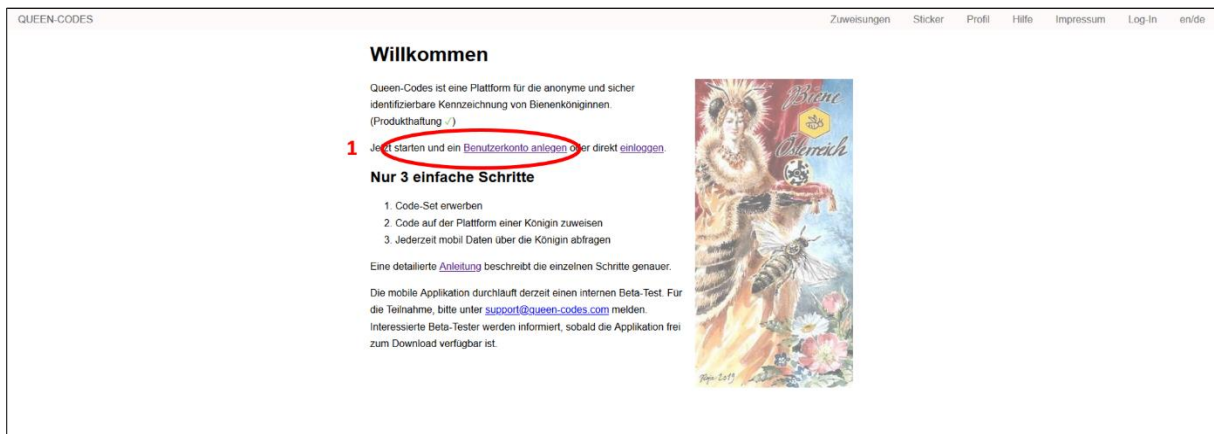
QUEEN-CODES

Zuweisungen Sticker Profil Hilfe Impressum Log-In en/de

Willkommen

Queen-Codes ist eine Plattform für die anonyme und sicher identifizierbare Kennzeichnung von Bienenköniginnen. (Produkthaftung ✓)

1 Jetzt starten und ein Benutzerkonto anlegen oder direkt einloggen.

Nur 3 einfache Schritte

1. Code-Set erwerben
2. Code auf der Plattform einer Königin zuweisen
3. Jederzeit mobil Daten über die Königin abfragen

Eine detaillierte Anleitung beschreibt die einzelnen Schritte genauer.

Die mobile Applikation durchläuft derzeit einen internen Beta-Test. Für die Teilnahme, bitte unter support@queen-codes.com melden. Interessierte Beta-Tester werden informiert, sobald die Applikation frei zum Download verfügbar ist.

Biene Österreich

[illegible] 2019